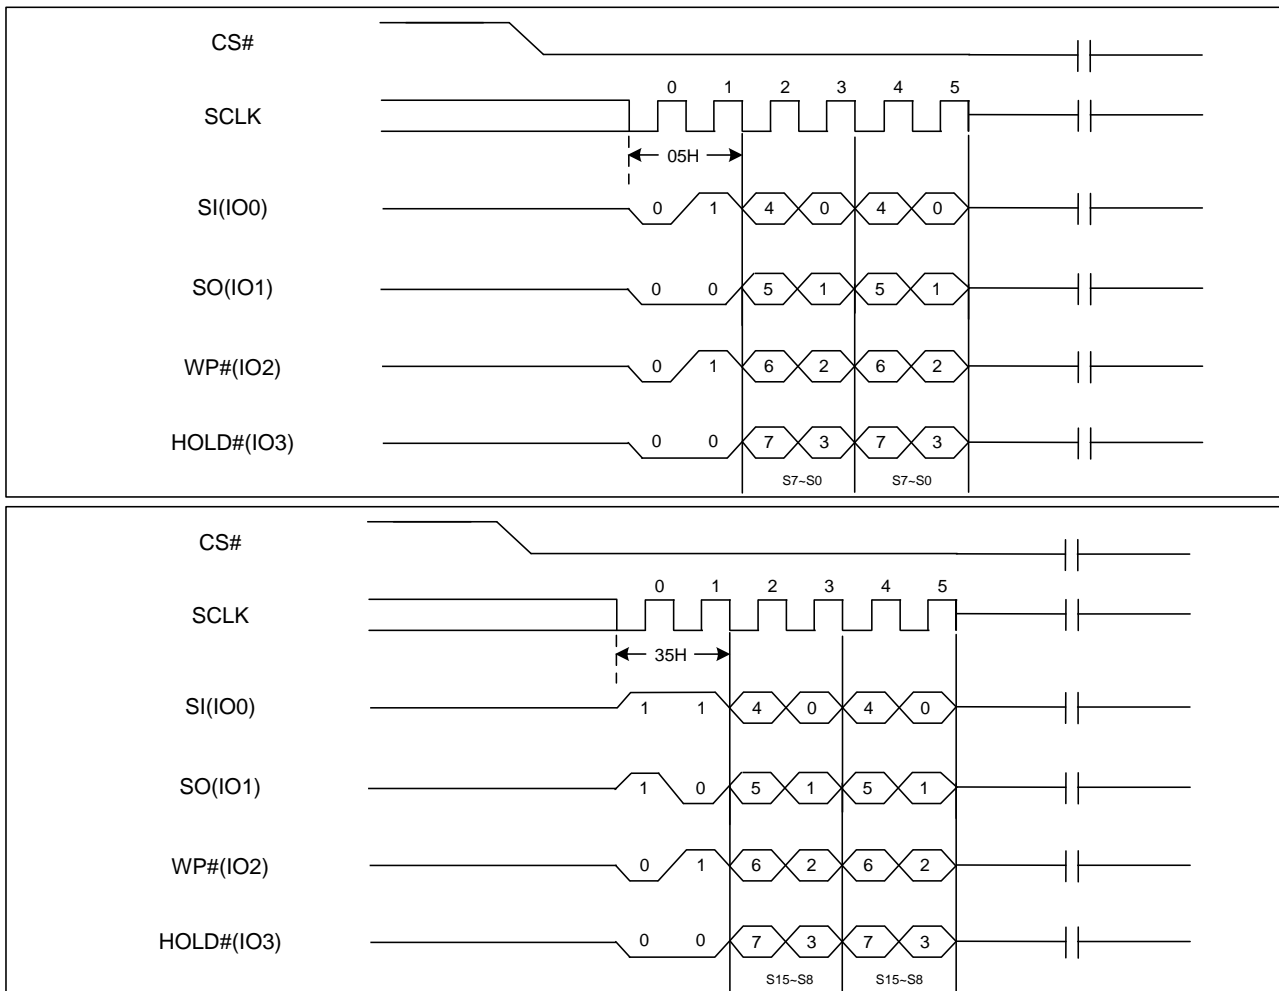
CS#

SCLK

0 1 2 3 4 5

05H

SI(IO0)

0 1 4 0 4 0

SO(IO1)

0 0 5 1 5 1

WP#(IO2)

0 1 6 2 6 2

HOLD#(IO3)

0 0 7 3 7 3

S7~S0 S7~S0

CS#

SCLK

0 1 2 3 4 5

35H

SI(IO0)

1 1 4 0 4 0

SO(IO1)

1 0 5 1 5 1

WP#(IO2)

0 1 6 2 6 2

HOLD#(IO3)

0 0 7 3 7 3

S15~S8 S15~S8